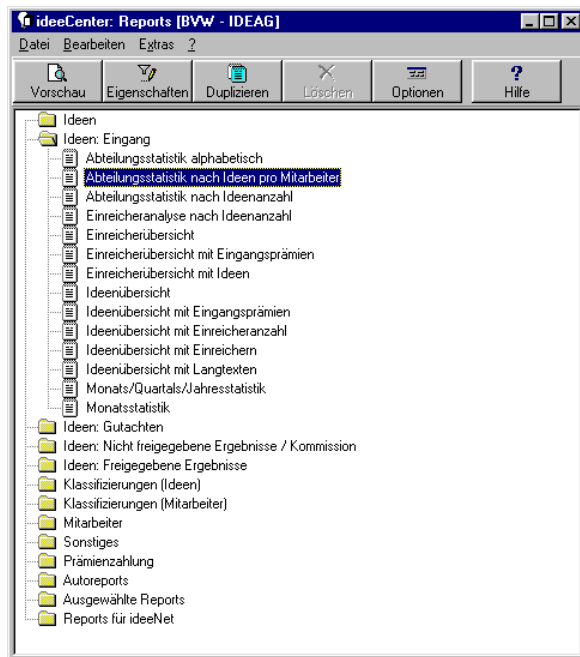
ideeCenter: Reports [BVW - IDEAG]

Datei Bearbeiten Extras ?

Vorschau Eigenschaften Duplizieren Löschen Optionen Hilfe

Ideen
Ideen: Eingang
Abteilungsstatistik alphabetisch
Abteilungsstatistik nach Ideen pro Mitarbeiter
Abteilungsstatistik nach Ideenanzahl
Einreicheranalyse nach Ideenanzahl
Einreicherübersicht
Einreicherübersicht mit Eingangsprämien
Einreicherübersicht mit Ideen
Ideenübersicht
Ideenübersicht mit Eingangsprämien
Ideenübersicht mit Einreicheranzahl
Ideenübersicht mit Einreichern
Ideenübersicht mit Langtexten
Monats/Quartals/Jahresstatistik
Monatsstatistik
Ideen: Gutachten
Ideen: Nicht freigegebene Ergebnisse / Kommission
Ideen: Freigegebene Ergebnisse
Klassifizierungen (Ideen)
Klassifizierungen (Mitarbeiter)
Mitarbeiter
Sonstiges
Prämienzahlung
Autoreports
Ausgewählte Reports
Reports für ideeNet